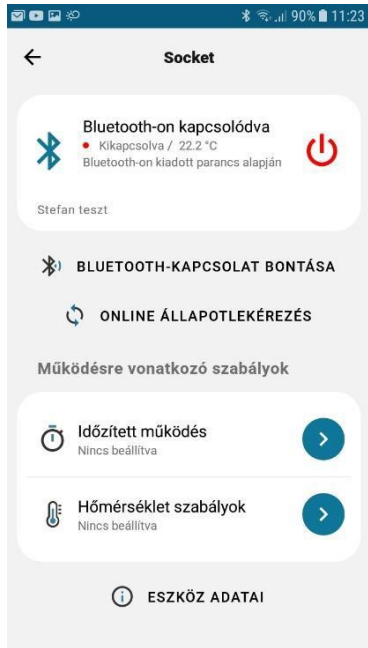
90% 11:23

Socket

Bluetooth-on kapcsolódva
Kikapcsolva / 22.2 °C
Bluetooth-on kiadott parancs alapján

Stefan teszt

BLUETOOTH-KAPCSOLAT BONTÁSA

ONLINE ÁLLAPOTLEKÉRÉZÉS

Működésre vonatkozó szabályok

Időzített működés
Nincs beállítva

Hőmérséklet szabályok
Nincs beállítva

ESZKÖZ ADATAI